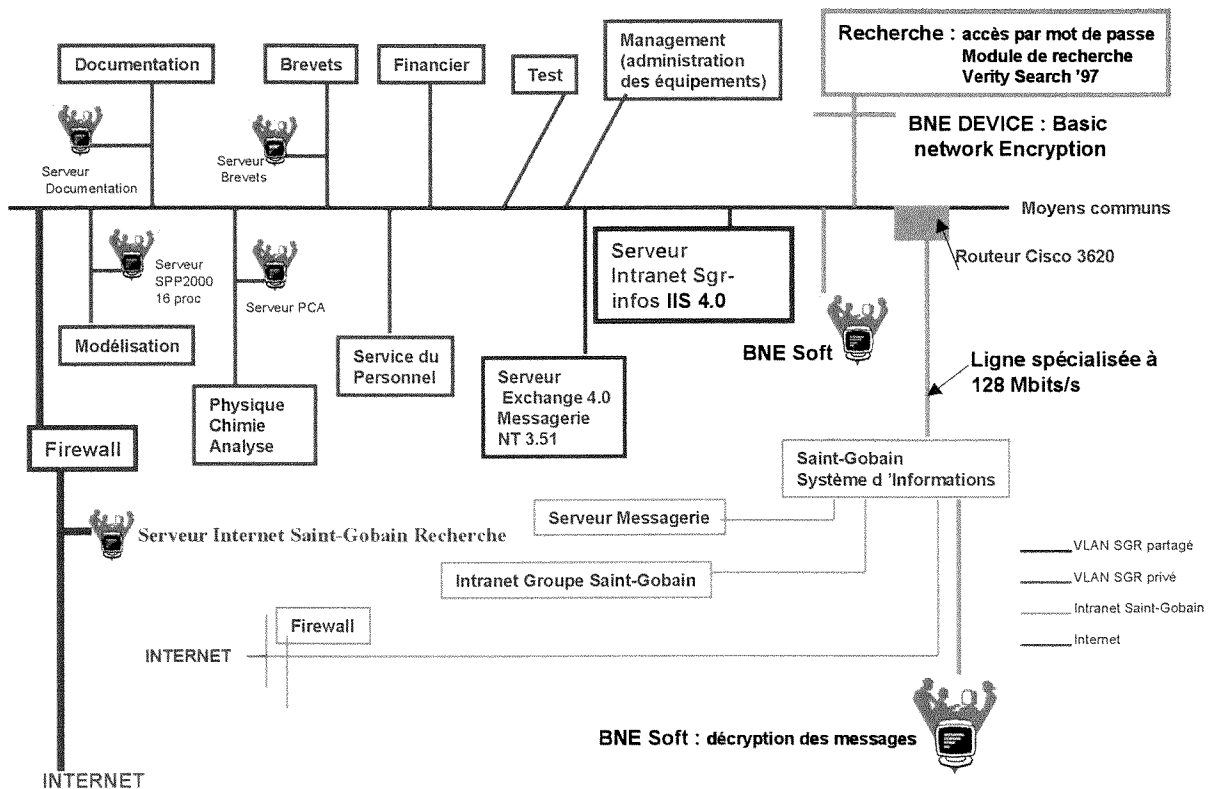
Documentation

Brevets

Financier

Test

Management (administration des équipements)

Recherche : accès par mot de passe
Module de recherche
Verity Search '97

BNE DEVICE : Basic network Encryption

Serveur Documentation

Serveur Brevets

Moyens communs

Serveur SPP2000 16 proc

Serveur PCA

Serveur Intranet Sgr-infos IIS 4.0

Routeur Cisco 3620

Modélisation

Service du Personnel

Serveur Exchange 4.0 Messagerie NT 3.51

BNE Soft

Ligne spécialisée à 128 Mbits/s

Physique Chimie Analyse

Firewall

Saint-Gobain Système d 'Informations

Serveur Messagerie

Serveur Internet Saint-Gobain Recherche

Intranet Groupe Saint-Gobain

VLAN SGR partagé

VLAN SGR privé

Intranet Saint-Gobain

Internet

Firewall

INTERNET

BNE Soft : décryption des messages

INTERNET